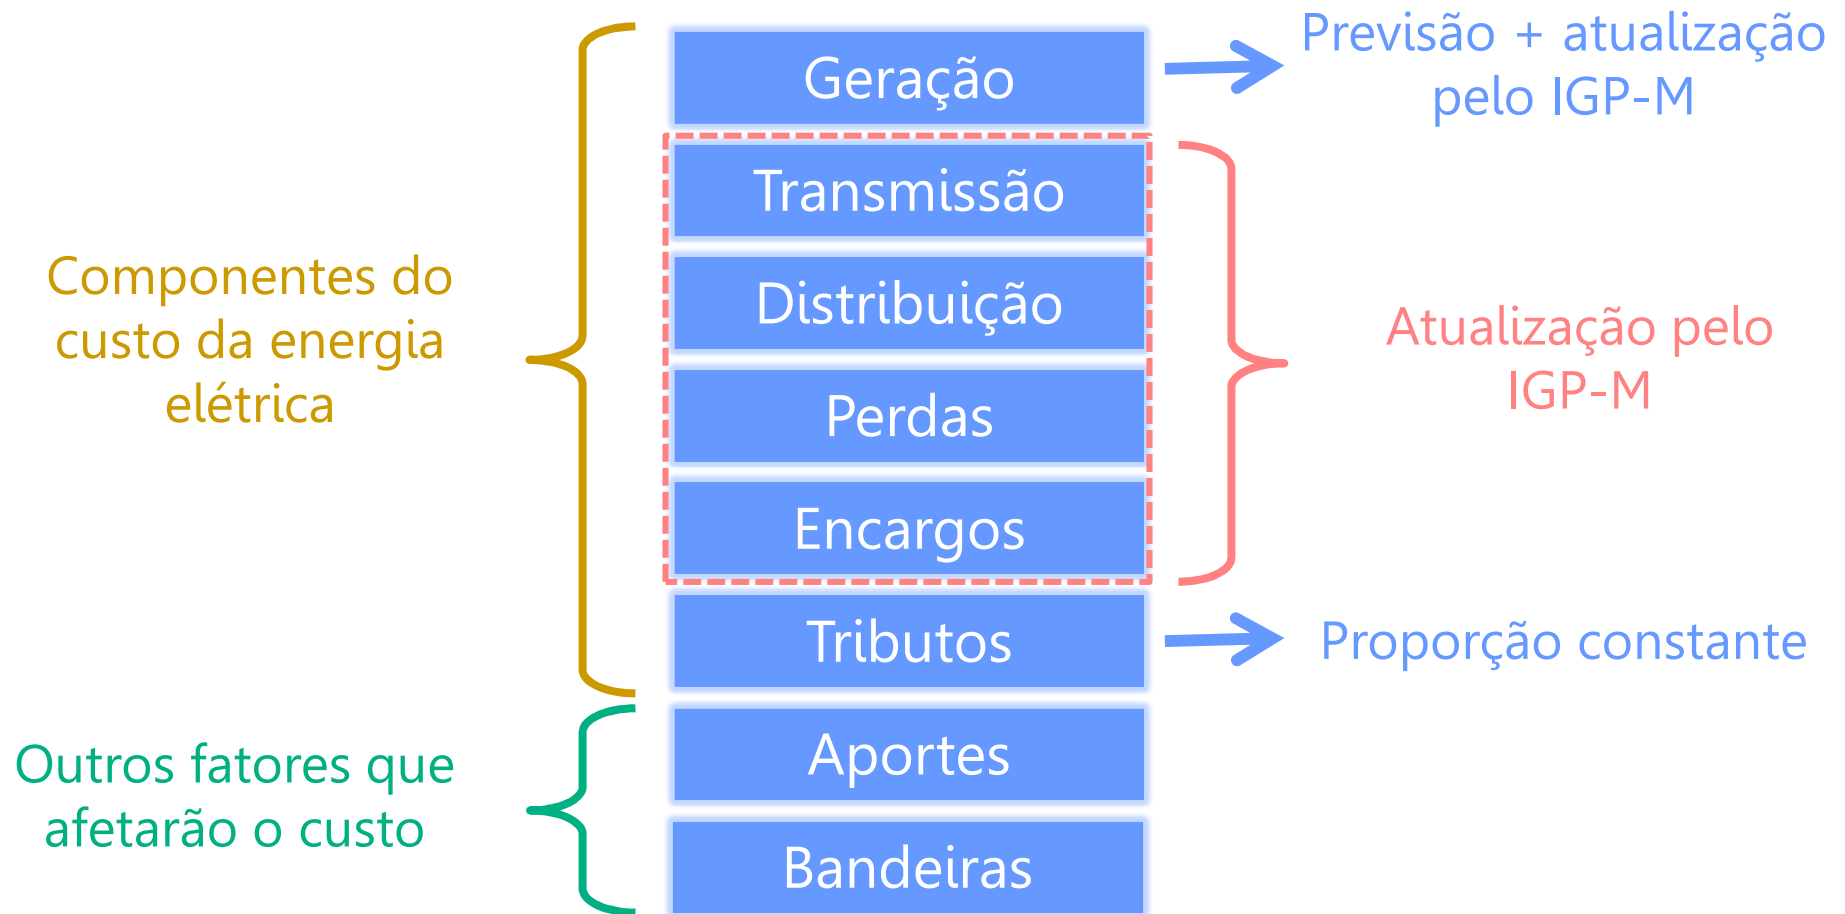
Componentes do custo da energia elétrica

Geração

Previsão + atualização pelo IGP-M

Transmissão

Distribuição

Perdas

Encargos

Atualização pelo IGP-M

Tributos

Proporção constante

Outros fatores que afetarão o custo

Aportes

Bandeiras